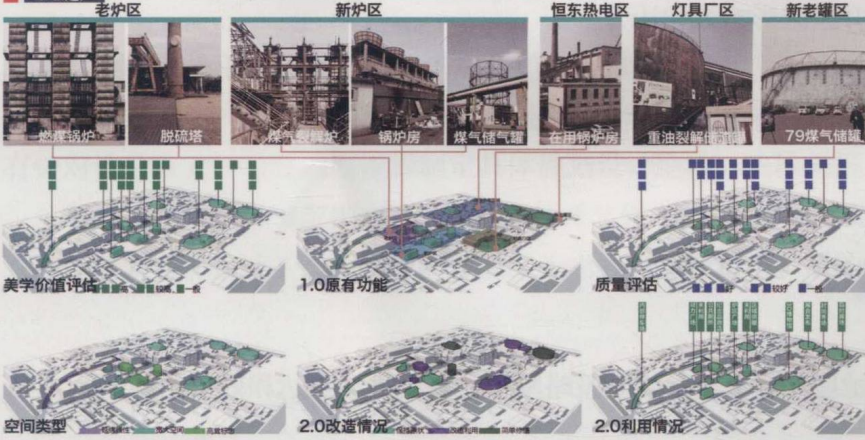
老炉区

新炉区

恒东热电区

灯具厂区

新老罐区

燃煤锅炉

脱硫塔

煤气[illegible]锅炉

锅炉房

煤气储气罐

在用锅炉房

重油裂解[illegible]

79煤气储罐

美学价值评估

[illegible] 较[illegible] 一般

1.0原有功能

质量评估

好 较好 一般

空间类型

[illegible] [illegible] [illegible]

2.0改造情况

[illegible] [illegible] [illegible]

2.0利用情况